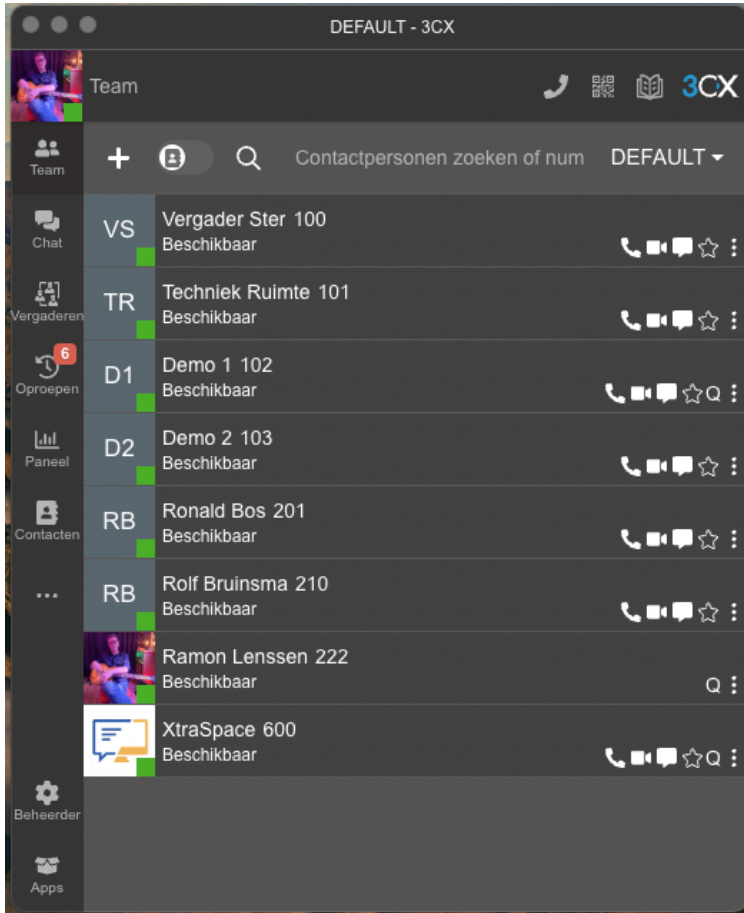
DEFAULT - 3CX

Team

3CX

Team

Chat

Vergaderen

6
Oproepen

Paneel

Contacten

...

Beheerder

Apps

Contactpersonen zoeken of num

DEFAULT

VS
Vergader Ster 100
Beschikbaar

TR
Techniek Ruimte 101
Beschikbaar

D1
Demo 1 102
Beschikbaar
Q

D2
Demo 2 103
Beschikbaar

RB
Ronald Bos 201
Beschikbaar

RB
Rolf Bruinsma 210
Beschikbaar

Ramon Lenssen 222
Beschikbaar
Q

XtraSpace 600
Beschikbaar
Q